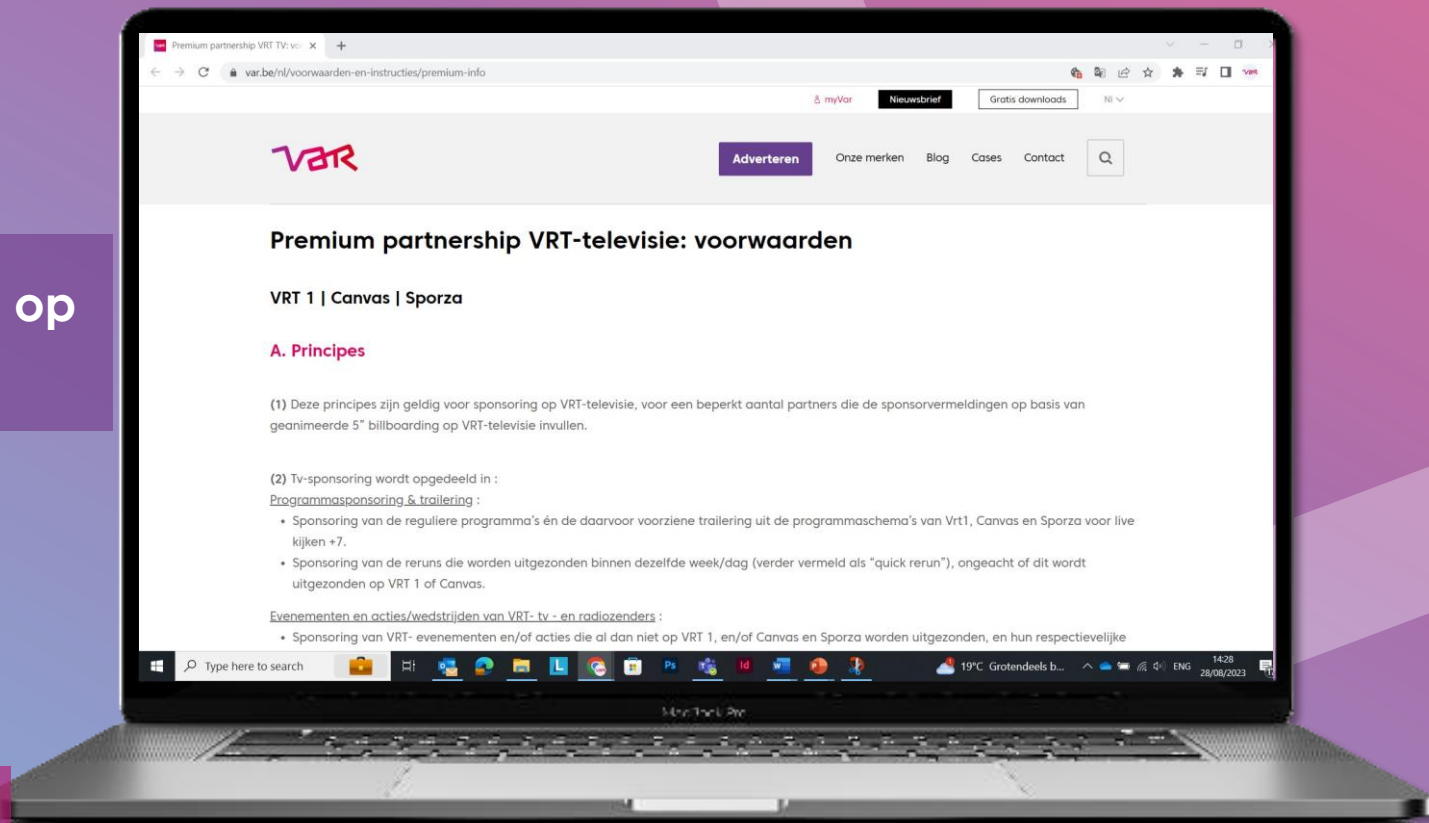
op

Premium partnership VRT TV: vo ×
+
var.be/nl/voorwaarden-en-instructies/premium-info

myVar
Nieuwsbrief
Gratis downloads
Nl

VAR
Adverteren
Onze merken
Blog
Cases
Contact

Premium partnership VRT-televisie: voorwaarden

VRT 1 | Canvas | Sporza

A. Principes

(1) Deze principes zijn geldig voor sponsoring op VRT-televisie, voor een beperkt aantal partners die de sponsorvermeldingen op basis van geanimeerde 5" billboarding op VRT-televisie invullen.

(2) Tv-sponsoring wordt opgedeeld in :
Programmasponsoring & trailering :
• Sponsoring van de reguliere programma's én de daarvoor voorziene trailering uit de programmaschema's van Vrt1, Canvas en Sporza voor live kijken +7.
• Sponsoring van de reruns die worden uitgezonden binnen dezelfde week/dag (verder vermeld als "quick rerun"), ongeacht of dit wordt uitgezonden op VRT 1 of Canvas.

Evenementen en acties/wedstrijden van VRT- tv - en radiozenders :
• Sponsoring van VRT- evenementen en/of acties die al dan niet op VRT 1, en/of Canvas en Sporza worden uitgezonden, en hun respectievelijke

Type here to search
19°C Grotendeels b...
ENG
14:28
28/08/2023

MacBook Pro